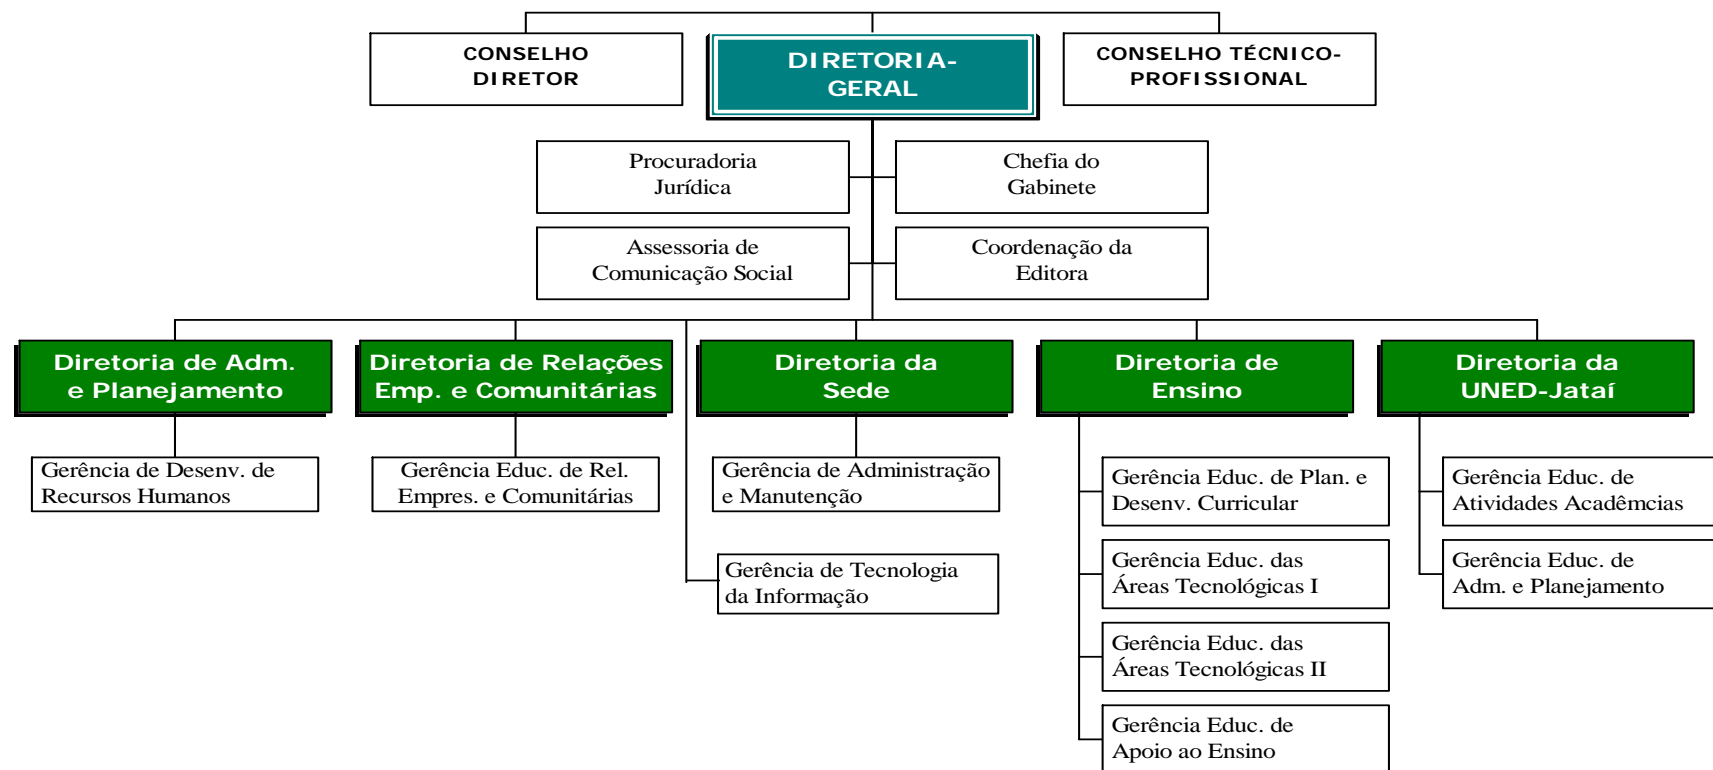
CONSELHO DIRETOR

DIRETORIA-GERAL

CONSELHO TÉCNICO-PROFISSIONAL

Procuradoria Jurídica

Chefia do Gabinete

Assessoria de Comunicação Social

Coordenação da Editora

Diretoria de Adm. e Planejamento

Diretoria de Relações Emp. e Comunitárias

Diretoria da Sede

Diretoria de Ensino

Diretoria da UNED-Jataí

Gerência de Desenv. de Recursos Humanos

Gerência Educ. de Rel. Empres. e Comunitárias

Gerência de Administração e Manutenção

Gerência de Tecnologia da Informação

Gerência Educ. de Plan. e Desenv. Curricular

Gerência Educ. das Áreas Tecnológicas I

Gerência Educ. das Áreas Tecnológicas II

Gerência Educ. de Apoio ao Ensino

Gerência Educ. de Atividades Acadêmcias

Gerência Educ. de Adm. e Planejamento